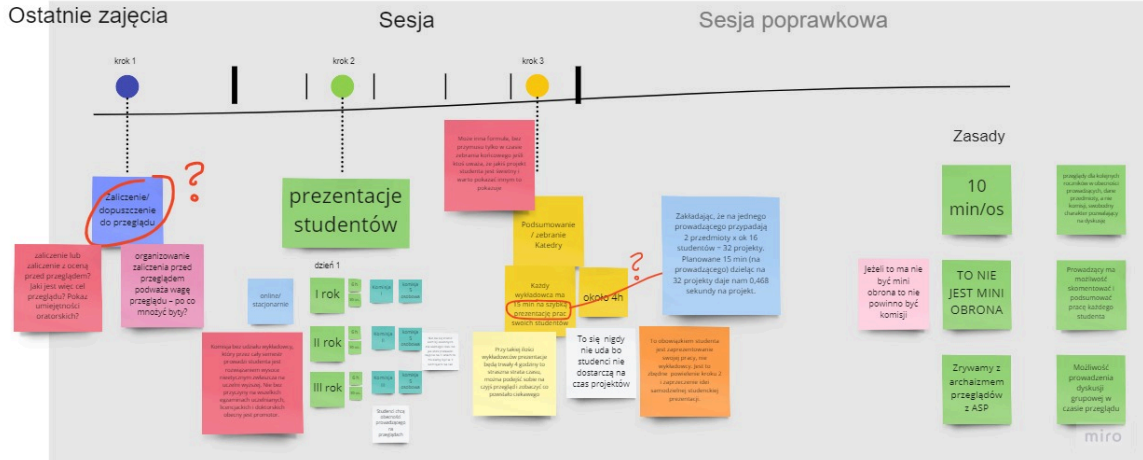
Ostatnie zajęcia

Sesja

Sesja poprawkowa

krok 1

krok 2

krok 3

Zaliczenie/ dopuszczenie do przeglądu

?

zaliczenie lub zaliczenie z oceną przed przeglądem? Jaki jest więc cel przeglądu? Pokaz umiejętności oratorskich?

organizowanie zaliczenia przed przeglądem podważa wagę przeglądu – po co mnożyć byty?

prezentacje studentów

dzień 1

online/ stacjonarnie

I rok

II rok

III rok

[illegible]

Studenci chcą obecności prowadzącego na przeglądach

Może inna formuła, bez przymusu tylko w czasie zebrania komisyjnego proś kiedy uważa, że jakiś projekt studenta jest świetny i warto pokazać innym to pokazuje

Podsumowanie / zebranie Katedry

Każdy wykładowca ma 15 min na szybką prezentację prac swoich studentów

około 4h

?

Zakładając, że na jednego prowadzącego przypadają 2 przedmioty x ok 16 studentów = 32 projekty. Planowane 15 min (na prowadzącego) dzieląc na 32 projekty daje nam 0,468 sekundy na projekt.

Przy takiej ilości wykładowców prezentacje będą trwały 4 godziny to strasznie strata czasu, można podejść sobie na czyjś przegląd zobaczyć co powstało ciekawego

To się nigdy nie uda bo studenci nie dostarczą na czas projektów

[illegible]

Zasady

10 min/os

TO NIE JEST MINI OBRONA

Zrywamy z archaizmem przeglądów z ASP

Jeżeli to ma nie być mini obrona to nie powinno być komisji

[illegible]

Prowadzący ma możliwość skomentować i podsumować pracę każdego studenta

Możliwość prowadzenia dyskusji grupowej w czasie przeglądu

miro